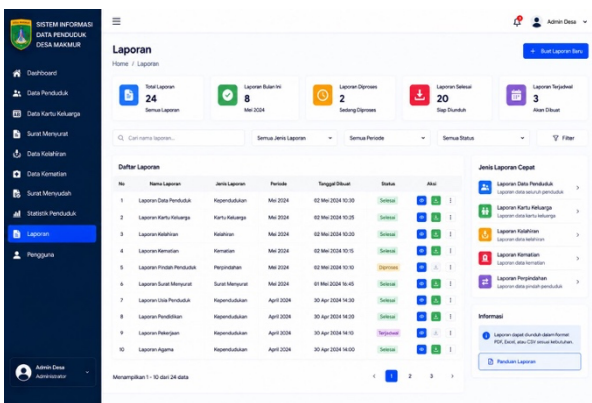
SISTEM INFORMASI DATA PENDUDUK DESA MAKMUR

Dashboard
Data Penduduk
Data Kartu Keluarga
Surat Menyurat
Data Kelahiran
Data Kematian
Surat Menyudah
Statistik Penduduk
Laporan
Pengguna

Admin Desa
Administrator

Admin Desa

Laporan
Home / Laporan

+ Buat Laporan Baru

Total Laporan
24
Semua Laporan

Laporan Bulan Ini
8
Mei 2024

Laporan Diproses
2
Sedang Diproses

Laporan Selesai
20
Siap Diunduh

Laporan Terjadwal
3
Akan Dibuat

Cari nama laporan...
Semua Jenis Laporan
Semua Periode
Semua Status
Filter

Daftar Laporan

| No | Nama Laporan | Jenis Laporan | Periode | Tanggal Dibuat | Status | Aksi |
|---|---|---|---|---|---|---|
| 1 | Laporan Data Penduduk | Kependudukan | Mei 2024 | 02 Mei 2024 10:30 | Selesai | |
| 2 | Laporan Kartu Keluarga | Kartu Keluarga | Mei 2024 | 02 Mei 2024 10:25 | Selesai | |
| 3 | Laporan Kelahiran | Kelahiran | Mei 2024 | 02 Mei 2024 10:20 | Selesai | |
| 4 | Laporan Kematian | Kematian | Mei 2024 | 02 Mei 2024 10:15 | Selesai | |
| 5 | Laporan Pindah Penduduk | Perpindahan | Mei 2024 | 02 Mei 2024 10:10 | Diproses | |
| 6 | Laporan Surat Menyurat | Surat Menyurat | Mei 2024 | 01 Mei 2024 15:45 | Selesai | |
| 7 | Laporan Usia Penduduk | Kependudukan | April 2024 | 30 Apr 2024 14:30 | Selesai | |
| 8 | Laporan Pendidikan | Kependudukan | April 2024 | 30 Apr 2024 14:20 | Selesai | |
| 9 | Laporan Pekerjaan | Kependudukan | April 2024 | 30 Apr 2024 14:10 | Terjadwal | |
| 10 | Laporan Agama | Kependudukan | April 2024 | 30 Apr 2024 14:00 | Selesai | |

Menampilkan 1 - 10 dari 24 data
1 2 3

Jenis Laporan Cepat
Laporan Data Penduduk
Laporan data seluruh penduduk
Laporan Kartu Keluarga
Laporan data kartu keluarga
Laporan Kelahiran
Laporan data kelahiran
Laporan Kematian
Laporan data kematian
Laporan Perpindahan
Laporan data pindah penduduk

Informasi
Laporan dapat diunduh dalam format PDF, Excel, atau CSV sesuai kebutuhan.
Panduan Laporan